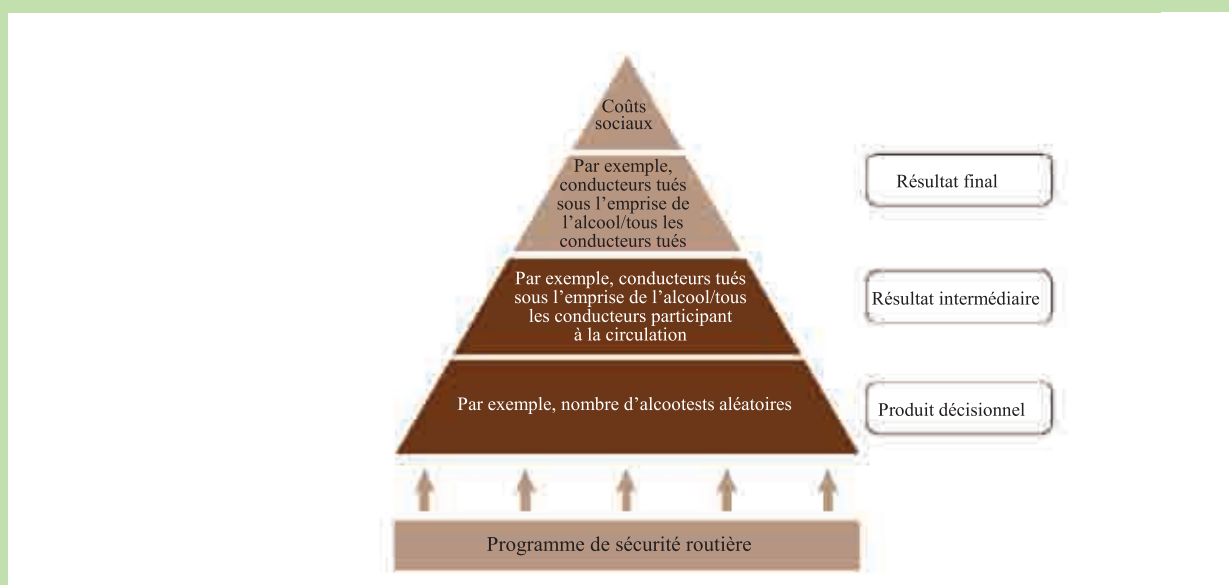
Coûts sociaux

Par exemple, conducteurs tués sous l'emprise de l'alcool/tous les conducteurs tués

Résultat final

Par exemple, conducteurs tués sous l'emprise de l'alcool/tous les conducteurs participant à la circulation

Résultat intermédiaire

Par exemple, nombre d'alcootests aléatoires

Produit décisionnel

Programme de sécurité routière